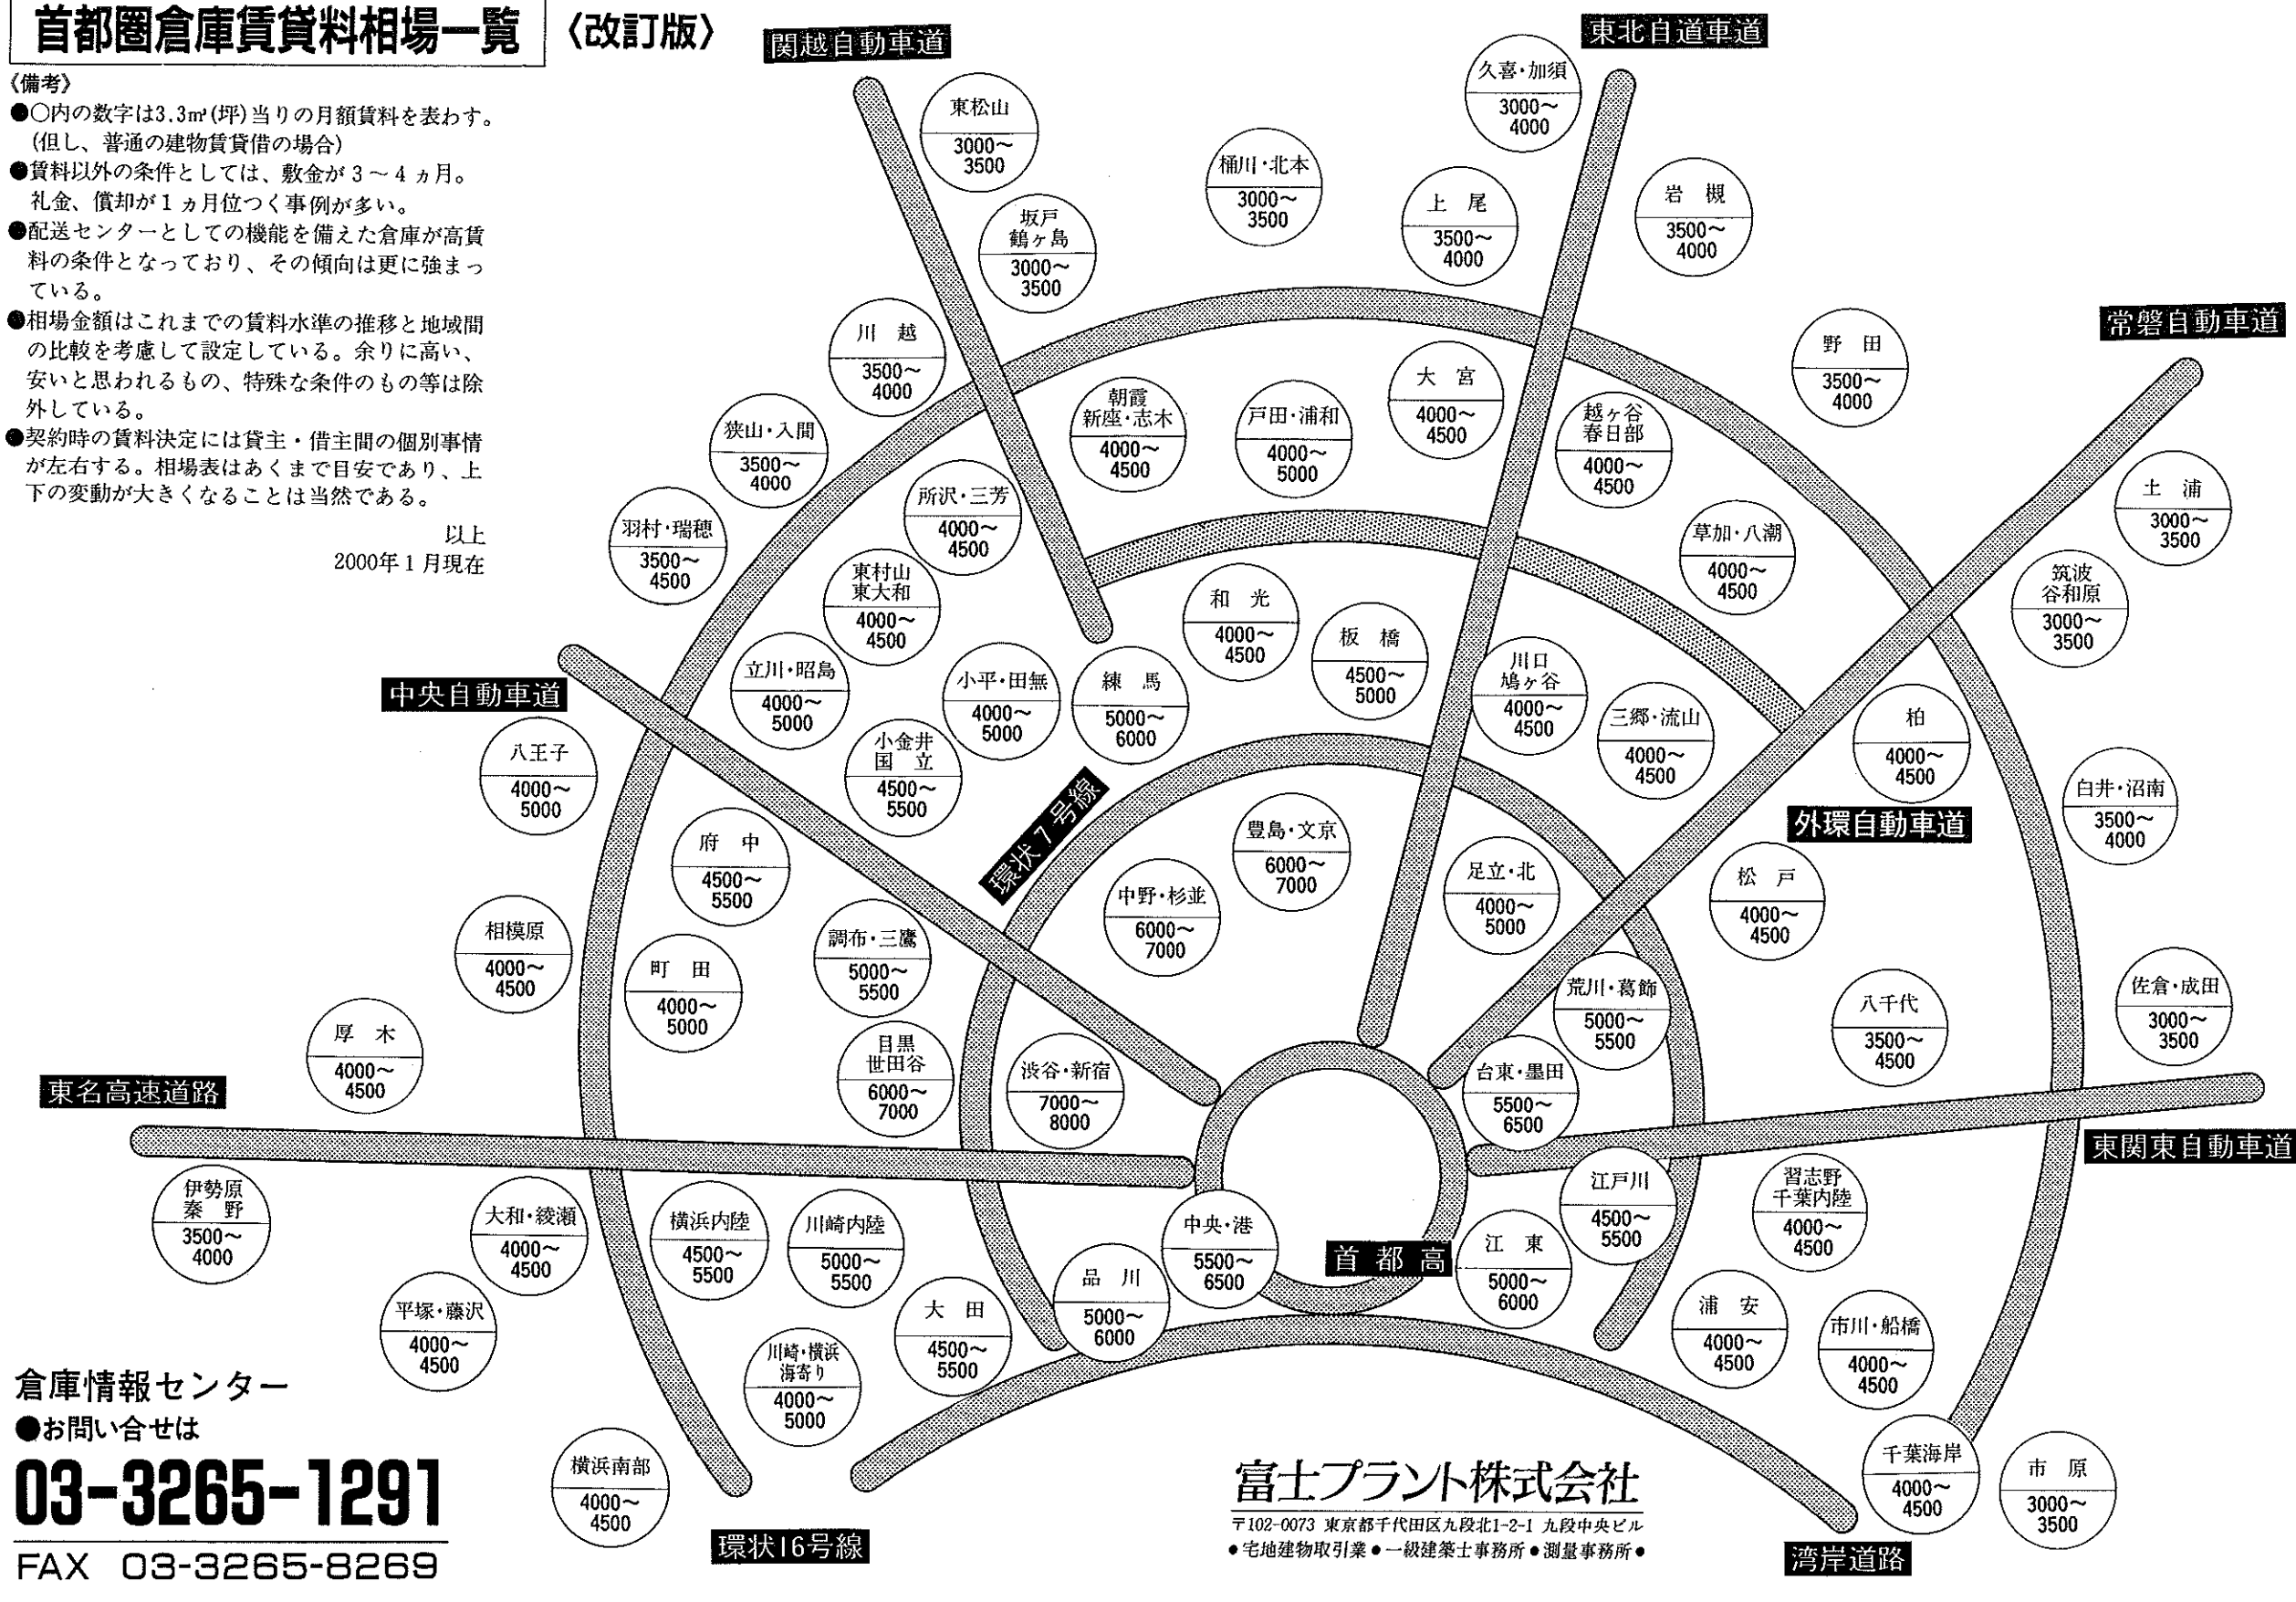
首都圏倉庫賃貸料相場一覧 〈改訂版〉

《備考》
●○内の数字は3.3㎡(坪)当りの月額賃料を表わす。(但し、普通の建物賃貸借の場合)
●賃料以外の条件としては、敷金が3～4ヵ月。礼金、償却が1ヵ月位つく事例が多い。
●配送センターとしての機能を備えた倉庫が高賃料の条件となっており、その傾向は更に強まっている。
●相場金額はこれまでの賃料水準の推移と地域間の比較を考慮して設定している。余りに高い、安いと思われるもの、特殊な条件のもの等は除外している。
●契約時の賃料決定には貸主・借主間の個別事情が左右する。相場表はあくまで目安であり、上下の変動が大きくなることは当然である。

以上
2000年1月現在

関越自動車道
東北自道車道
常磐自動車道
中央自動車道
環状7号線
外環自動車道
東名高速道路
東関東自動車道
首都高
環状16号線
湾岸道路

東松山 3000～3500
坂戸 鶴ヶ島 3000～3500
桶川・北本 3000～3500
久喜・加須 3000～4000
上尾 3500～4000
岩槻 3500～4000
川越 3500～4000
朝霞 新座・志木 4000～4500
戸田・浦和 4000～5000
大宮 4000～4500
越ヶ谷 春日部 4000～4500
野田 3500～4000
狭山・入間 3500～4000
所沢・三芳 4000～4500
羽村・瑞穂 3500～4500
東村山 東大和 4000～4500
和光 4000～4500
板橋 4500～5000
草加・八潮 4000～4500
土浦 3000～3500
筑波 谷和原 3000～3500
立川・昭島 4000～5000
小平・田無 4000～5000
練馬 5000～6000
川口 鳩ヶ谷 4000～4500
三郷・流山 4000～4500
柏 4000～4500
白井・沼南 3500～4000
八王子 4000～5000
小金井 国立 4500～5500
府中 4500～5500
豊島・文京 6000～7000
中野・杉並 6000～7000
足立・北 4000～5000
松戸 4000～4500
相模原 4000～4500
町田 4000～5000
調布・三鷹 5000～5500
荒川・葛飾 5000～5500
八千代 3500～4500
佐倉・成田 3000～3500
厚木 4000～4500
目黒 世田谷 6000～7000
渋谷・新宿 7000～8000
台東・墨田 5500～6500
伊勢原 秦野 3500～4000
大和・綾瀬 4000～4500
横浜内陸 4500～5500
川崎内陸 5000～5500
中央・港 5500～6500
江戸川 4500～5500
習志野 千葉内陸 4000～4500
品川 5000～6000
江東 5000～6000
平塚・藤沢 4000～4500
大田 4500～5500
川崎・横浜 海寄り 4000～5000
浦安 4000～4500
市川・船橋 4000～4500
横浜南部 4000～4500
千葉海岸 4000～4500
市原 3000～3500

倉庫情報センター
●お問い合せは
03-3265-1291
FAX 03-3265-8269

富士プラント株式会社
〒102-0073 東京都千代田区九段北1-2-1 九段中央ビル
●宅地建物取引業●一級建築士事務所●測量事務所●